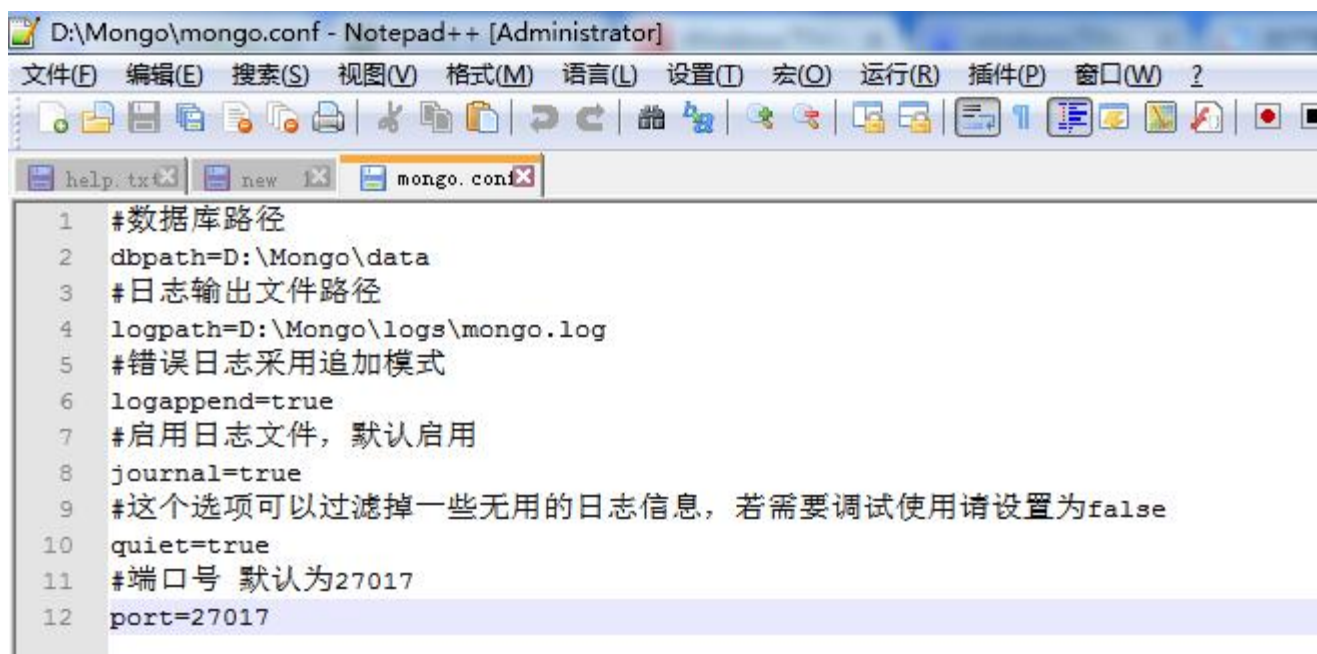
D:\Mongo\mongo.conf - Notepad++ [Administrator]

文件(F) 编辑(E) 搜索(S) 视图(V) 格式(M) 语言(L) 设置(T) 宏(O) 运行(R) 插件(P) 窗口(W) ?

help.txt new 1 mongo.conf

1 #数据库路径
2 dbpath=D:\Mongo\data
3 #日志输出文件路径
4 logpath=D:\Mongo\logs\mongo.log
5 #错误日志采用追加模式
6 logappend=true
7 #启用日志文件，默认启用
8 journal=true
9 #这个选项可以过滤掉一些无用的日志信息，若需要调试使用请设置为false
10 quiet=true
11 #端口号 默认为27017
12 port=27017